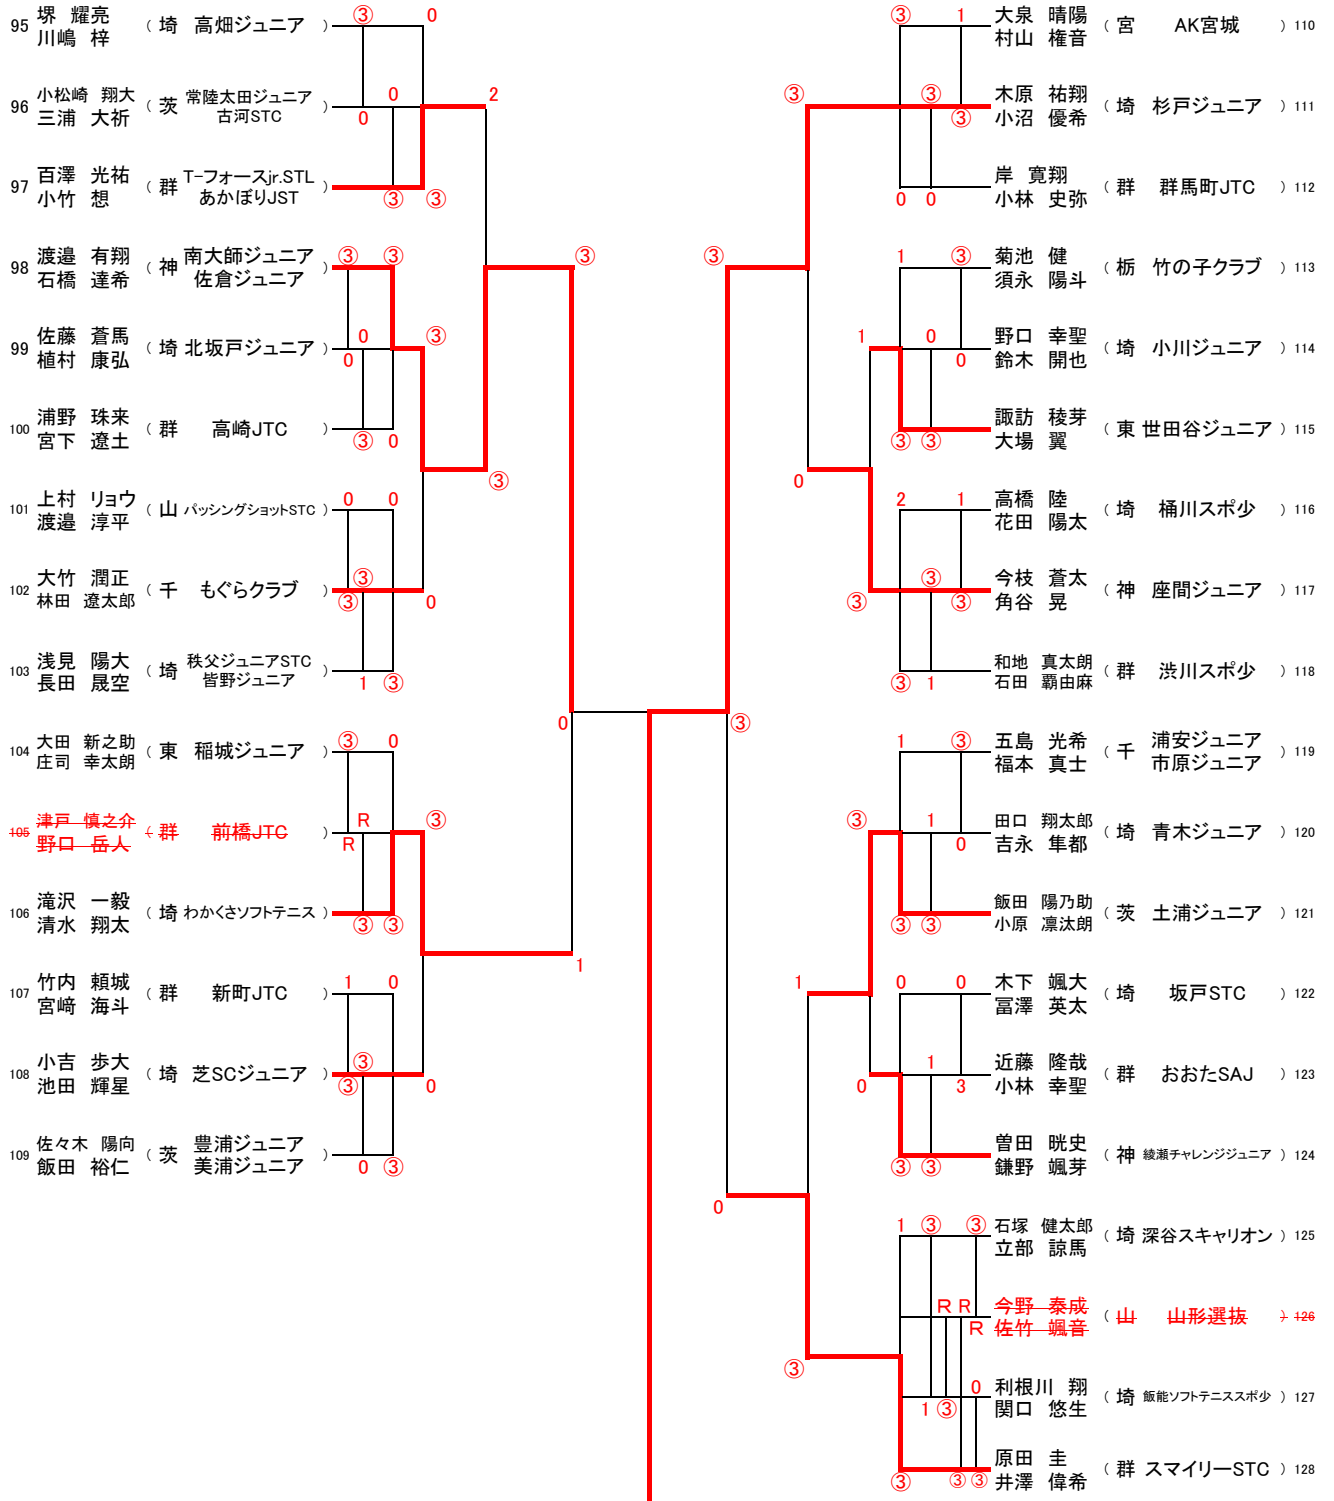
95 堺 耀亮 川嶋 梓 （埼 高畑ジュニア）
96 小松崎 翔大 三浦 大祈 （茨 常陸太田ジュニア 古河STC）
97 百澤 光祐 小竹 想 （群 T-フォースjr.STL あかぼりJST）
98 渡邉 有翔 石橋 達希 （神 南大師ジュニア 佐倉ジュニア）
99 佐藤 蒼馬 植村 康弘 （埼 北坂戸ジュニア）
100 浦野 珠来 宮下 遼土 （群 高崎JTC）
101 上村 リョウ 渡邉 淳平 （山 パッシングショットSTC）
102 大竹 潤正 林田 遼太郎 （千 もぐらクラブ）
103 浅見 陽大 長田 晟空 （埼 秩父ジュニアSTC 皆野ジュニア）
104 大田 新之助 庄司 幸太朗 （東 稲城ジュニア）
105 津戸 慎之介 野口 岳人 （群 前橋JTC）
106 滝沢 一毅 清水 翔太 （埼 わかくさソフトテニス）
107 竹内 頼城 宮崎 海斗 （群 新町JTC）
108 小吉 歩大 池田 輝星 （埼 芝SCジュニア）
109 佐々木 陽向 飯田 裕仁 （茨 豊浦ジュニア 美浦ジュニア）

大泉 晴陽 村山 権音 （宮 AK宮城）110
木原 祐翔 小沼 優希 （埼 杉戸ジュニア）111
岸 寛翔 小林 史弥 （群 群馬町JTC）112
菊池 健 須永 陽斗 （栃 竹の子クラブ）113
野口 幸聖 鈴木 開也 （埼 小川ジュニア）114
諏訪 稜芽 大場 翼 （東 世田谷ジュニア）115
高橋 陸 花田 陽太 （埼 桶川スポ少）116
今枝 蒼太 角谷 晃 （神 座間ジュニア）117
和地 真太朗 石田 覇由麻 （群 渋川スポ少）118
五島 光希 福本 真士 （千 浦安ジュニア 市原ジュニア）119
田口 翔太郎 吉永 隼都 （埼 青木ジュニア）120
飯田 陽乃助 小原 凛汰朗 （茨 土浦ジュニア）121
木下 颯大 冨澤 英大 （埼 坂戸STC）122
近藤 隆哉 小林 幸聖 （群 おおたSAJ）123
曽田 晄史 鎌野 颯芽 （神 綾瀬チャレンジジュニア）124
石塚 健太郎 立部 諒馬 （埼 深谷スキャリオン）125
今野 泰成 佐竹 颯音 （山 山形選抜）126
利根川 翔 関口 悠生 （埼 飯能ソフトテニススポ少）127
原田 圭 井澤 偉希 （群 スマイリーSTC）128

③ 0 0 0 2 ③ ③ ③ ③ ③ 0 0 ③ ③ 0 ③ 0 0 ③ ③ 0 1 ③ 0 ③ 0 R R ③ ③ ③ 1 1 0 ③ ③ 0 0 ③ ③ 1 0 ③ ③ ③ 1 ③ ③ ③ ③ 0 0 1 ③ 1 0 0 ③ ③ 0 2 1 ③ ③ ③ ③ 1 ③ ③ 1 ③ 1 0 ③ ③ 1 0 0 1 3 0 ③ ③ 0 1 ③ ③ R R R 0 1 ③ ③ ③ ③ ③